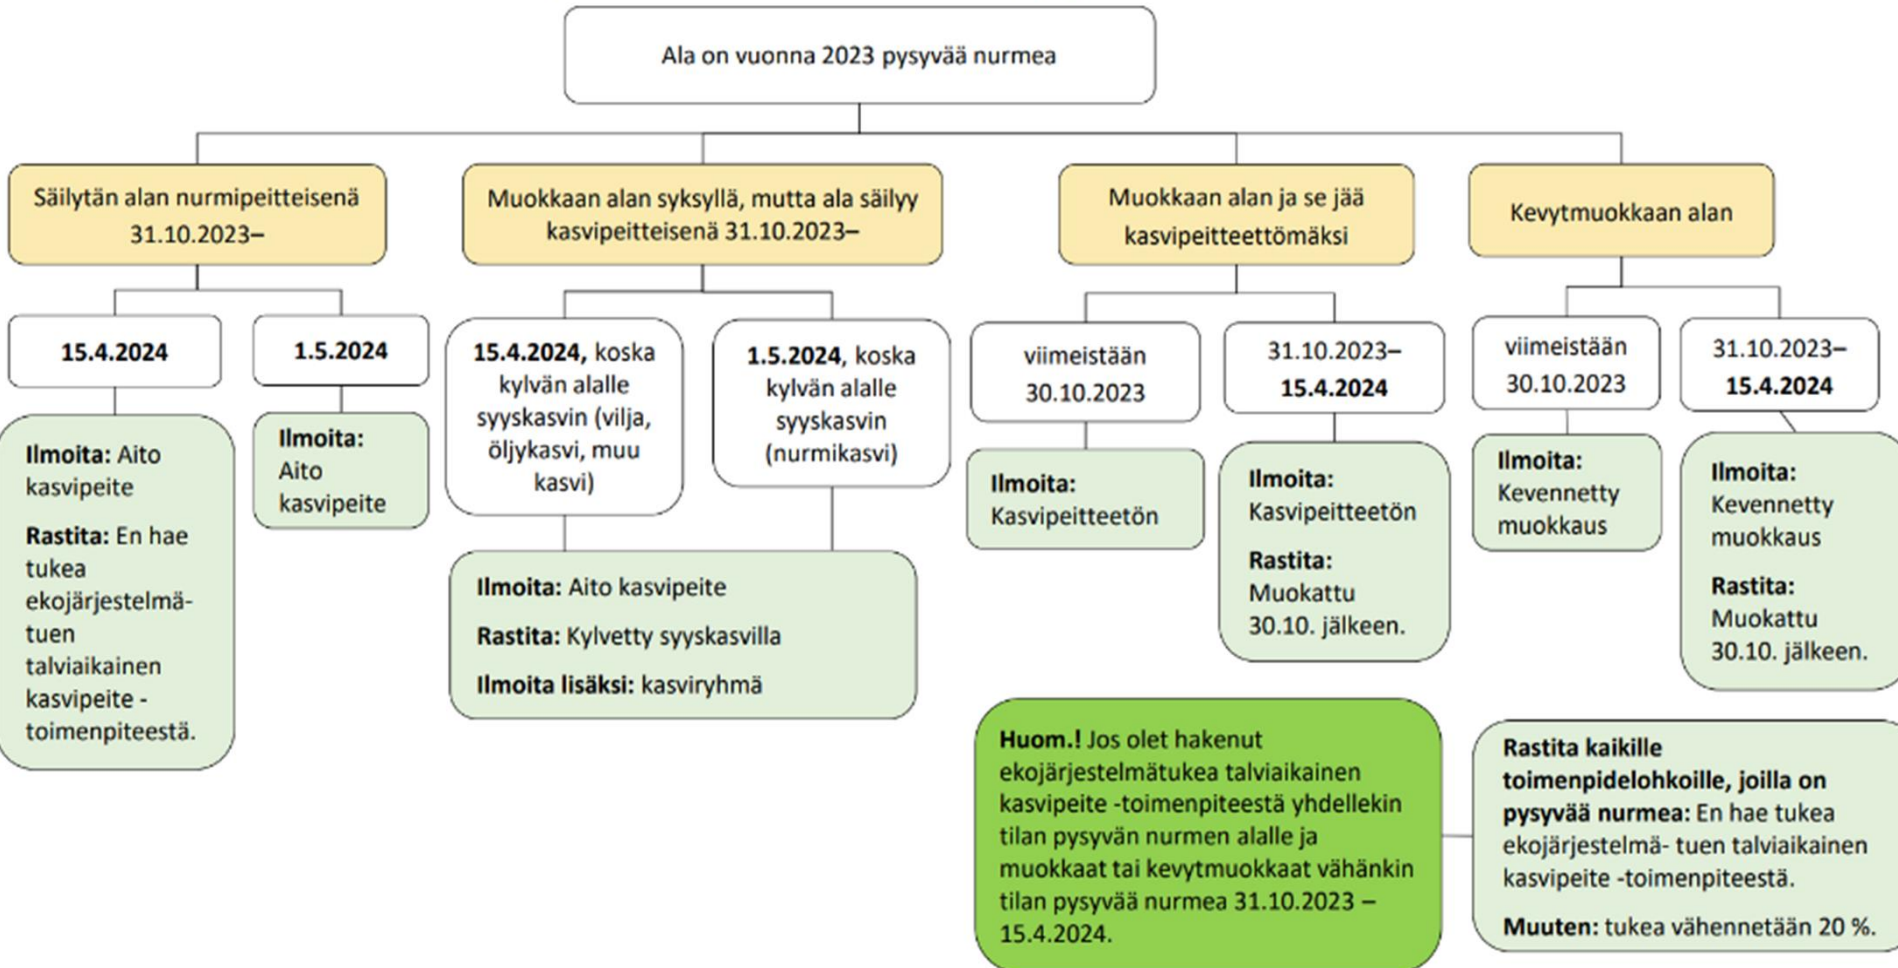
Ala on vuonna 2023 pysyvää nurmea

Säilytän alan nurmipeitteisenä 31.10.2023–

15.4.2024

Ilmoita: Aito kasvipeite

Rastita: En hae tukea ekojärjestelmä-tuen talviaikainen kasvipeite -toimenpiteestä.

1.5.2024

Ilmoita: Aito kasvipeite

Muokkaan alan syksyllä, mutta ala säilyy kasvipeitteisenä 31.10.2023–

15.4.2024, koska kylvän alalle syyskasvin (vilja, öljykasvi, muu kasvi)

1.5.2024, koska kylvän alalle syyskasvin (nurmikasvi)

Ilmoita: Aito kasvipeite

Rastita: Kylvetty syyskasvilla

Ilmoita lisäksi: kasviryhmä

Muokkaan alan ja se jää kasvipeitteettömäksi

viimeistään 30.10.2023

Ilmoita: Kasvipeitteetön

31.10.2023– 15.4.2024

Ilmoita: Kasvipeitteetön

Rastita: Muokattu 30.10. jälkeen.

Kevytmuokkaan alan

viimeistään 30.10.2023

Ilmoita: Kevennetty muokkaus

31.10.2023– 15.4.2024

Ilmoita: Kevennetty muokkaus

Rastita: Muokattu 30.10. jälkeen.

Huom.! Jos olet hakenut ekojärjestelmätukea talviaikainen kasvipeite -toimenpiteestä yhdellekin tilan pysyvän nurmen alalle ja muokkaat tai kevytmuokkaat vähänkin tilan pysyvää nurmea 31.10.2023 – 15.4.2024.

Rastita kaikille toimenpidelohkoille, joilla on pysyvää nurmea: En hae tukea ekojärjestelmä- tuen talviaikainen kasvipeite -toimenpiteestä.

Muuten: tukea vähennetään 20 %.